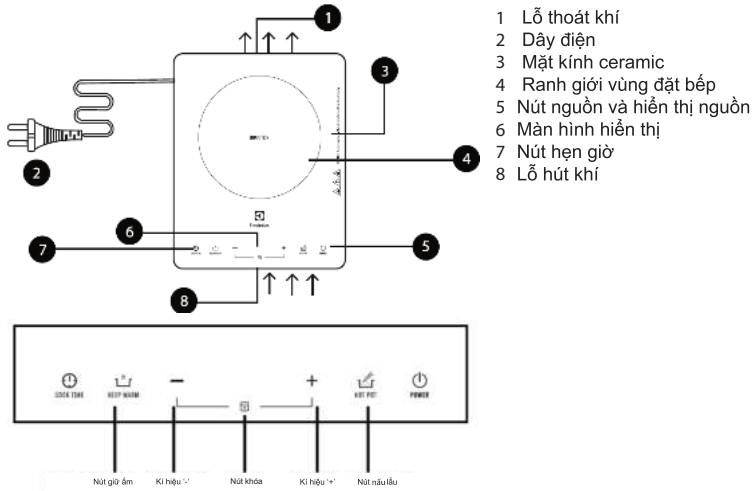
1
3
4
2
6
5
7
8

1 Lỗ thoát khí
2 Dây điện
3 Mặt kính ceramic
4 Ranh giới vùng đặt bếp
5 Nút nguồn và hiển thị nguồn
6 Màn hình hiển thị
7 Nút hẹn giờ
8 Lỗ hút khí

Electrolux

LOCK TIME
KEEP WARM
−
+
HOT POT
POWER

Nút giữ ấm
Kí hiệu '-'
Nút khóa
Kí hiệu '+'
Nút nấu lẩu